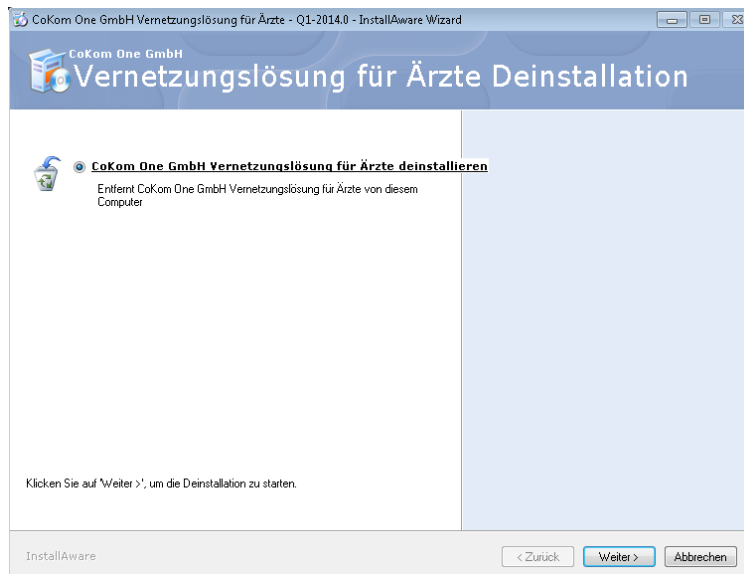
CoKom One GmbH Vernetzungslösung für Ärzte - Q1-2014.0 - InstallAware Wizard

CoKom One GmbH
Vernetzungslösung für Ärzte Deinstallation

CoKom One GmbH Vernetzungslösung für Ärzte deinstallieren
Entfernt CoKom One GmbH Vernetzungslösung für Ärzte von diesem Computer

Klicken Sie auf 'Weiter >', um die Deinstallation zu starten.

InstallAware

< Zurück | Weiter > | Abbrechen